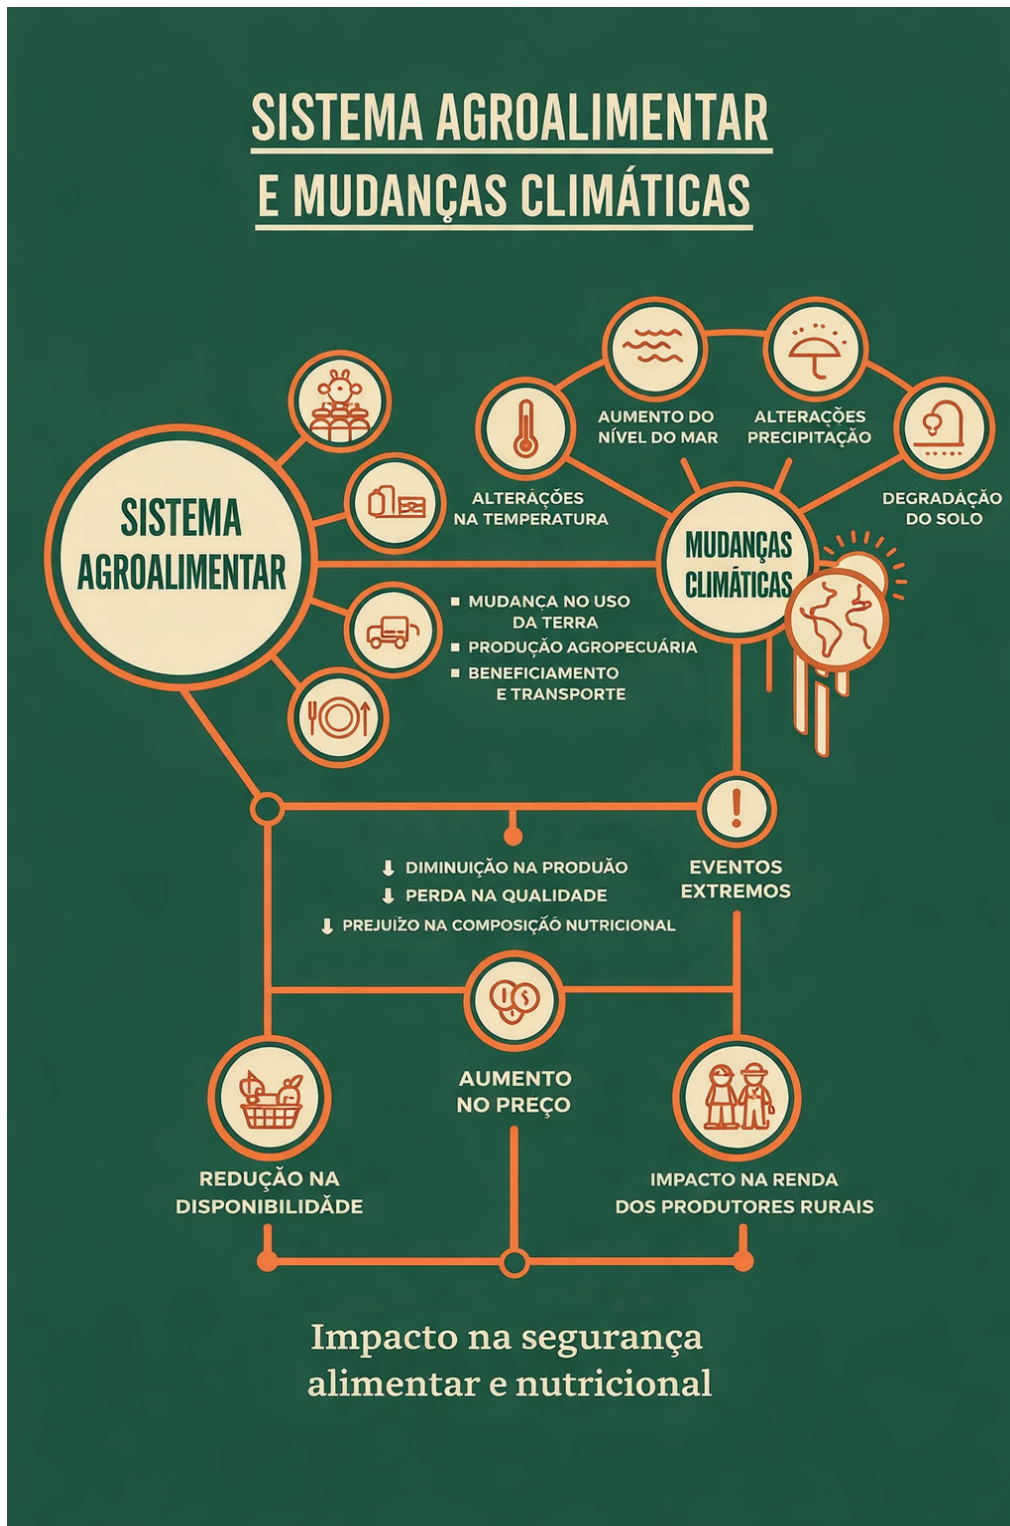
SISTEMA AGROALIMENTAR E MUDANÇAS CLIMÁTICAS

SISTEMA AGROALIMENTAR

AUMENTO DO NÍVEL DO MAR

ALTERAÇÕES PRECIPITAÇÃO

ALTERAÇÕES NA TEMPERATURA

DEGRADAÇÃO DO SOLO

MUDANÇAS CLIMÁTICAS

■ MUDANÇA NO USO DA TERRA
■ PRODUÇÃO AGROPECUÁRIA
■ BENEFICIAMENTO E TRANSPORTE

↓ DIMINUIÇÃO NA PRODUÃO
↓ PERDA NA QUALIDADE
↓ PREJUÍZO NA COMPOSIÇÃO NUTRICIONAL

EVENTOS EXTREMOS

AUMENTO NO PREÇO

REDUÇÃO NA DISPONIBILIDADE

IMPACTO NA RENDA DOS PRODUTORES RURAIS

Impacto na segurança alimentar e nutricional